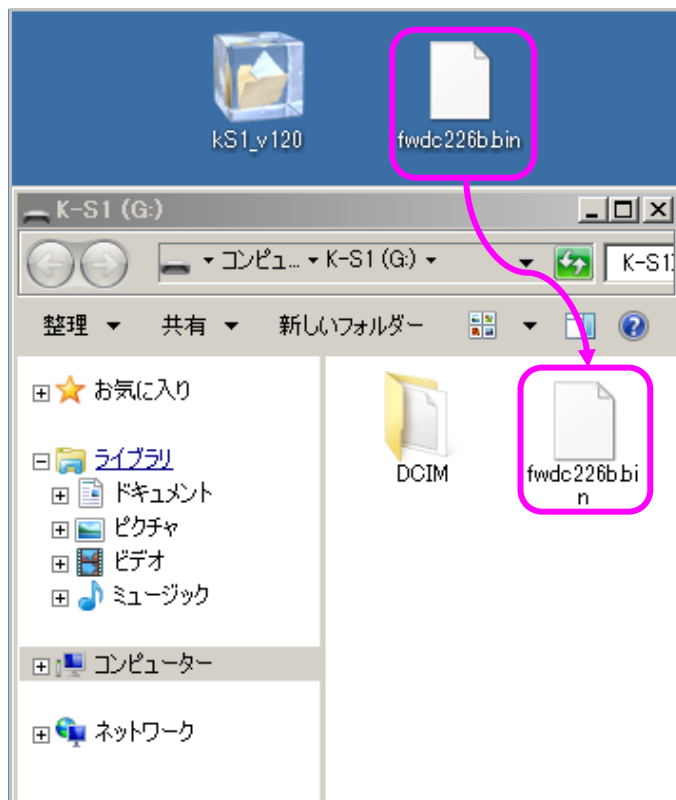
kS1_v120

fwdc226b.bin

K-S1 (G:)

コンピュ... ▸ K-S1 (G:) ▸

K-S1

整理 ▾ 共有 ▾ 新しいフォルダー

お気に入り

ライブラリ

ドキュメント

ピクチャ

ビデオ

ミュージック

コンピューター

ネットワーク

DCIM

fwdc226b.bin